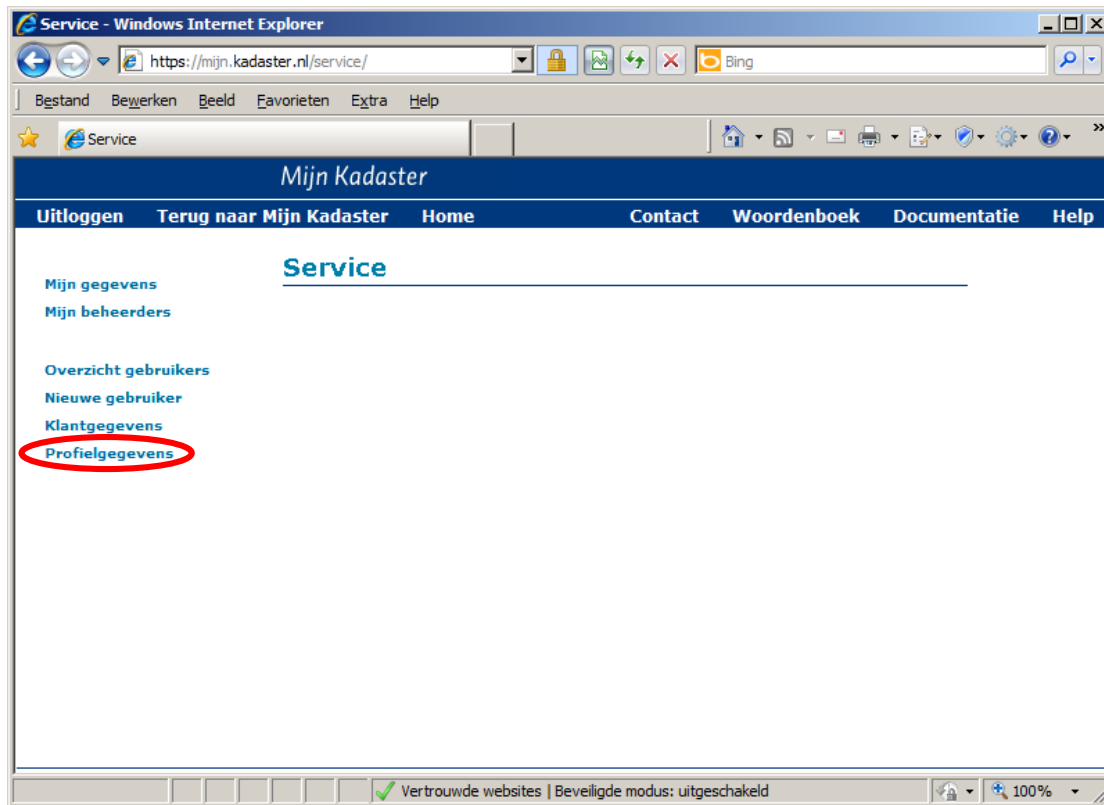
Service - Windows Internet Explorer

https://mijn.kadaster.nl/service/

Bing

Bestand Bewerken Beeld Favorieten Extra Help

Service

Mijn Kadaster

Uitloggen Terug naar Mijn Kadaster Home Contact Woordenboek Documentatie Help

Service

Mijn gegevens
Mijn beheerders

Overzicht gebruikers
Nieuwe gebruiker
Klantgegevens
Profielgegevens

Vertrouwde websites | Beveiligde modus: uitgeschakeld

100%